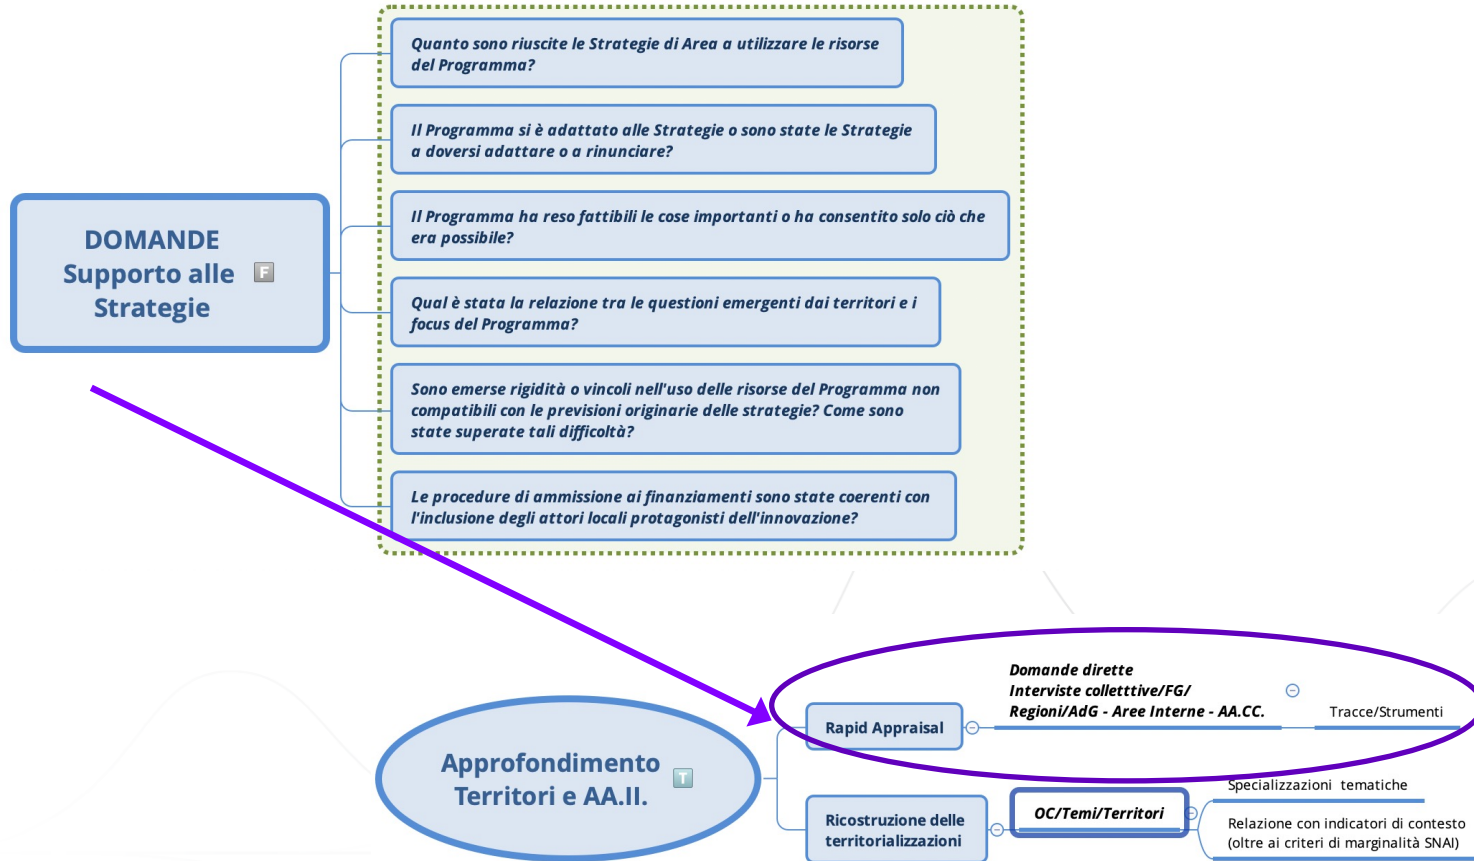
DOMANDE Supporto alle Strategie F

Quanto sono riuscite le Strategie di Area a utilizzare le risorse del Programma?

Il Programma si è adattato alle Strategie o sono state le Strategie a doversi adattare o a rinunciare?

Il Programma ha reso fattibili le cose importanti o ha consentito solo ciò che era possibile?

Qual è stata la relazione tra le questioni emergenti dai territori e i focus del Programma?

Sono emerse rigidità o vincoli nell'uso delle risorse del Programma non compatibili con le previsioni originarie delle strategie? Come sono state superate tali difficoltà?

Le procedure di ammissione ai finanziamenti sono state coerenti con l'inclusione degli attori locali protagonisti dell'innovazione?

Approfondimento Territori e AA.II. T

Rapid Appraisal

Domande dirette
Interviste colletttive/FG/
Regioni/AdG - Aree Interne - AA.CC.

Tracce/Strumenti

Ricostruzione delle territorializzazioni

OC/Temi/Territori

Specializzazioni tematiche

Relazione con indicatori di contesto (oltre ai criteri di marginalità SNAI)